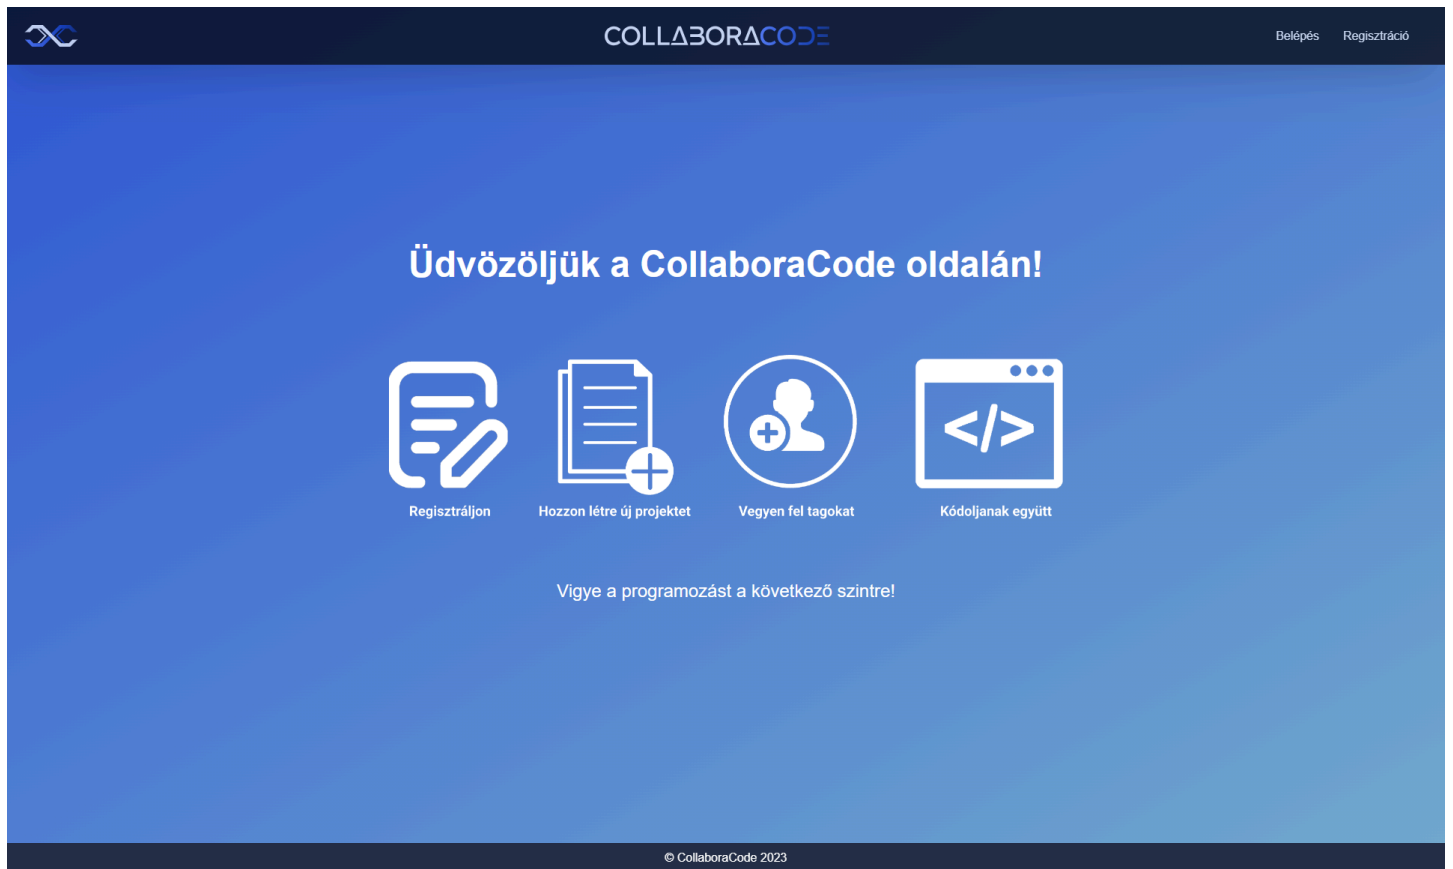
COLLABORACODE

Belépés Regisztráció

Üdvözöljük a CollaboraCode oldalán!

</>

Regisztráljon

Hozzon létre új projektet

Vegyen fel tagokat

Kódoljanak együtt

Vigye a programozást a következő szintre!

© CollaboraCode 2023